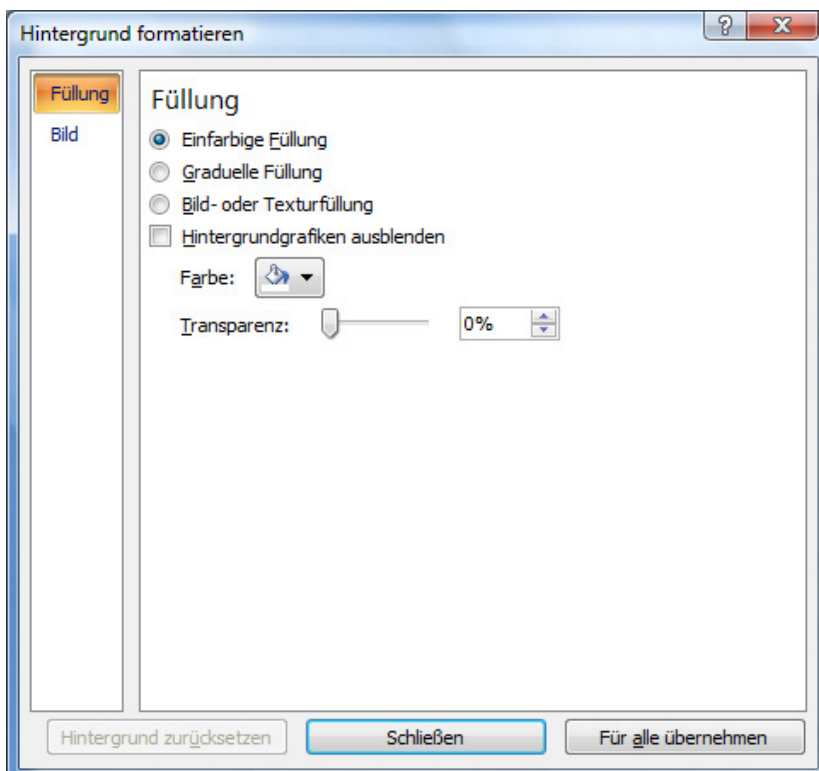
Hintergrund formatieren

?

X

Füllung

Bild

Füllung

Einfarbige Füllung

Graduelle Füllung

Bild- oder Texturfüllung

Hintergrundgrafiken ausblenden

Farbe:

Transparenz:

0%

Hintergrund zurücksetzen

Schließen

Für alle übernehmen